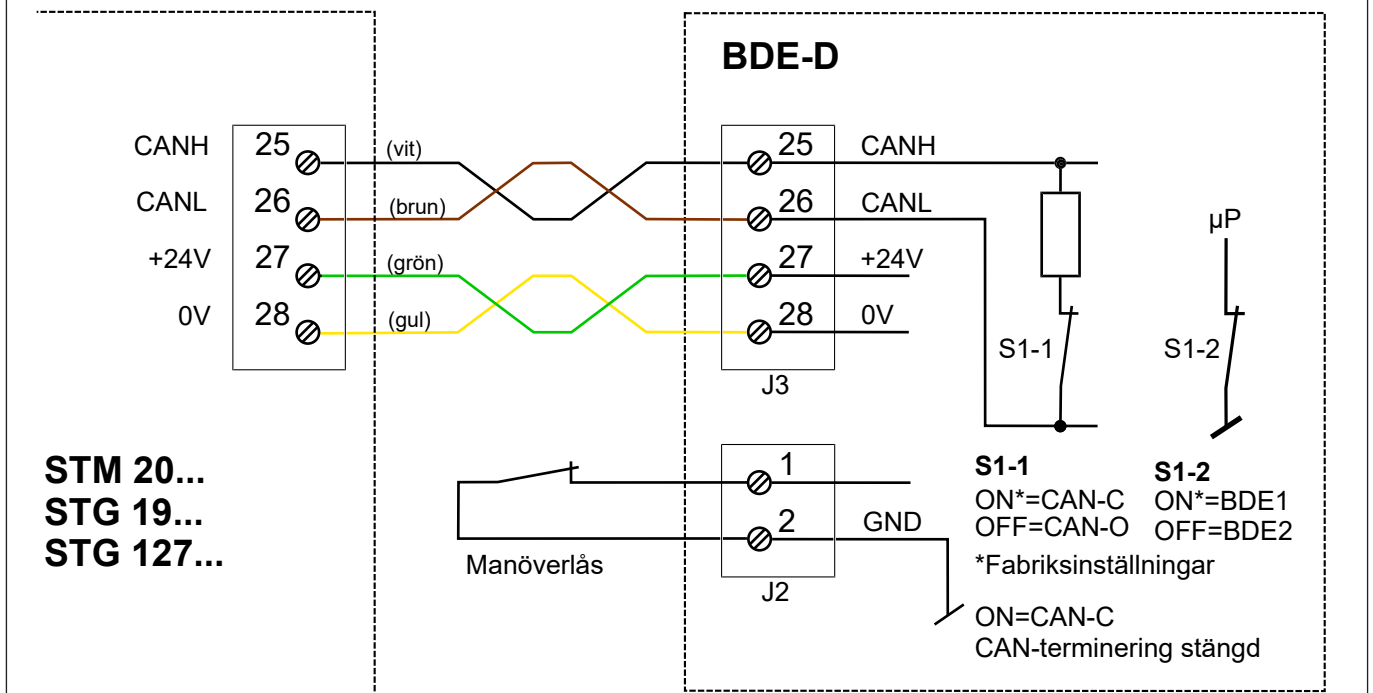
BDE-D

CANH 25 (vit) 25 CANH
CANL 26 (brun) 26 CANL
+24V 27 (grön) 27 +24V
0V 28 (gul) 28 0V

J3

µP

S1-1

S1-2

STM 20...
STG 19...
STG 127...

1
2 GND

Manöverlås

J2

S1-1
ON*=CAN-C
OFF=CAN-O

S1-2
ON*=BDE1
OFF=BDE2

*Fabriksinställningar

ON=CAN-C
CAN-terminering stängd